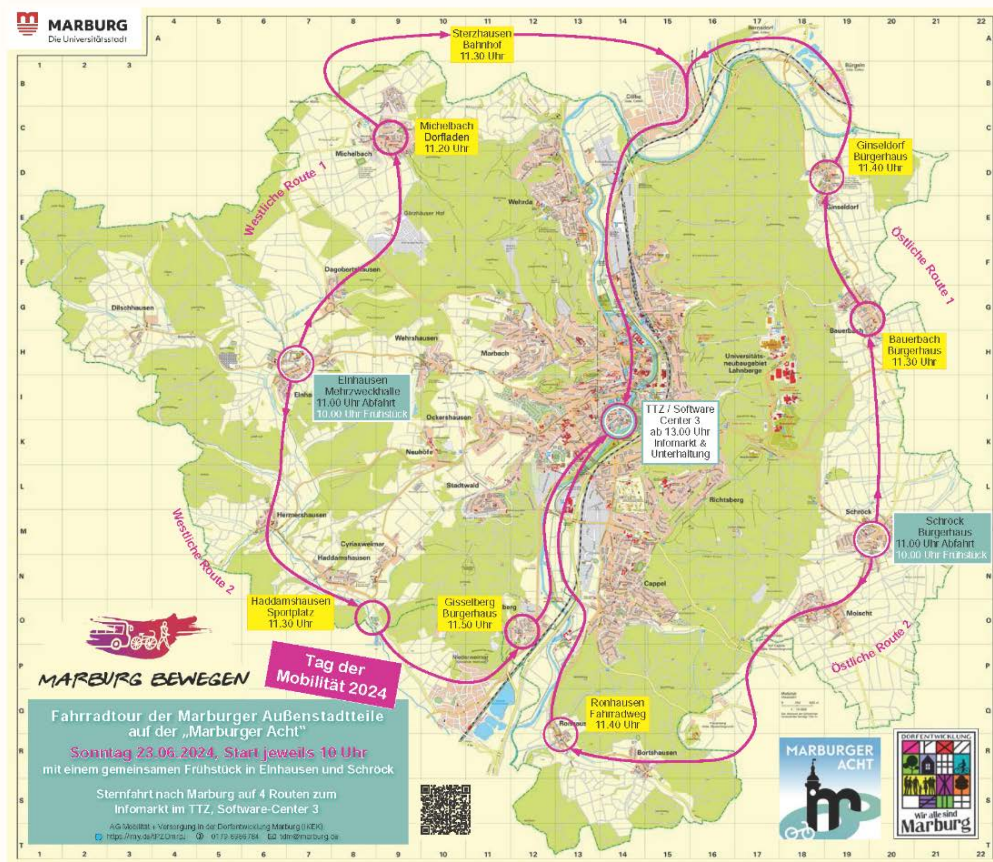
MARBURG
Die Universitätsstadt

Sterzhausen
Bahnhof
11.30 Uhr

Michelbach
Dorfladen
11.20 Uhr

Ginseldorf
Bürgerhaus
11.40 Uhr

Westliche Route 1

Östliche Route 1

Elnhausen
Mehrzweckhalle
11.00 Uhr Abfahrt
10.00 Uhr Frühstück

TTZ / Software
Center 3
ab 13.00 Uhr
Infomarkt &
Unterhaltung

Bauerbach
Bürgerhaus
11.30 Uhr

Schröck
Bürgerhaus
11.00 Uhr Abfahrt
10.00 Uhr Frühstück

Westliche Route 2

Östliche Route 2

Haddamshausen
Sportplatz
11.30 Uhr

Gisselberg
Bürgerhaus
11.50 Uhr

Ronhausen
Fahrradweg
11.40 Uhr

MARBURG BEWEGEN

Tag der
Mobilität 2024

Fahrradtour der Marburger Außenstadtteile
auf der „Marburger Acht"
Sonntag 23.06.2024, Start jeweils 10 Uhr
mit einem gemeinsamen Frühstück in Elnhausen und Schröck

Sternfahrt nach Marburg auf 4 Routen zum
Infomarkt im TTZ, Software-Center 3

AG Mobilität + Versorgung in der Dorfentwicklung Marburg (IKEK)
https://mny.de/P2Umcqu 0179 6566784 bdm@marburg.de

MARBURGER
ACHT

DORFENTWICKLUNG
Wir alle sind
Marburg